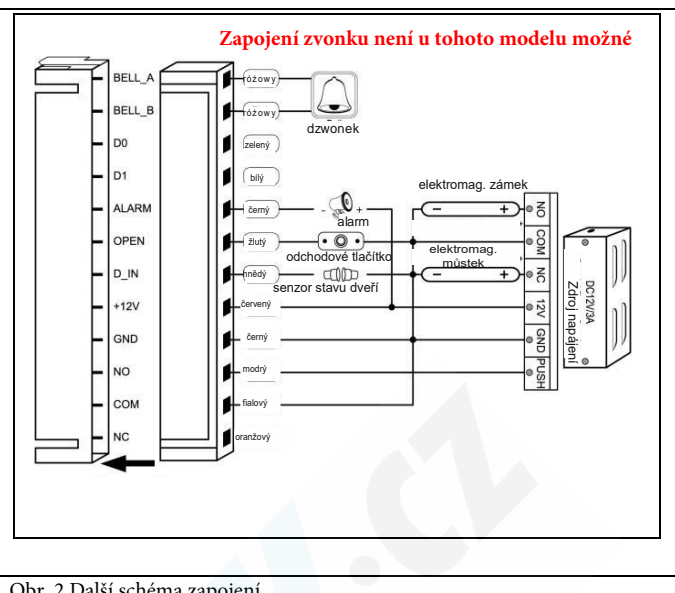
Zapojení zvonku není u tohoto modelu možné

BELL_A
BELL_B
D0
D1
ALARM
OPEN
D_IN
+12V
GND
NO
COM
NC

růžový
růžový
zelený
bílý
černý
žlutý
hnědý
červený
černý
modrý
fialový
oranžový

dzwonek
alarm
odchodové tlačítko
senzor stavu dveří
elektromag. zámek
elektromag. můstek

NO
COM
NC
12V
GND
PUSH

DC12V/3A
Zdroj napájení

Obr. 2 Další schéma zapojení